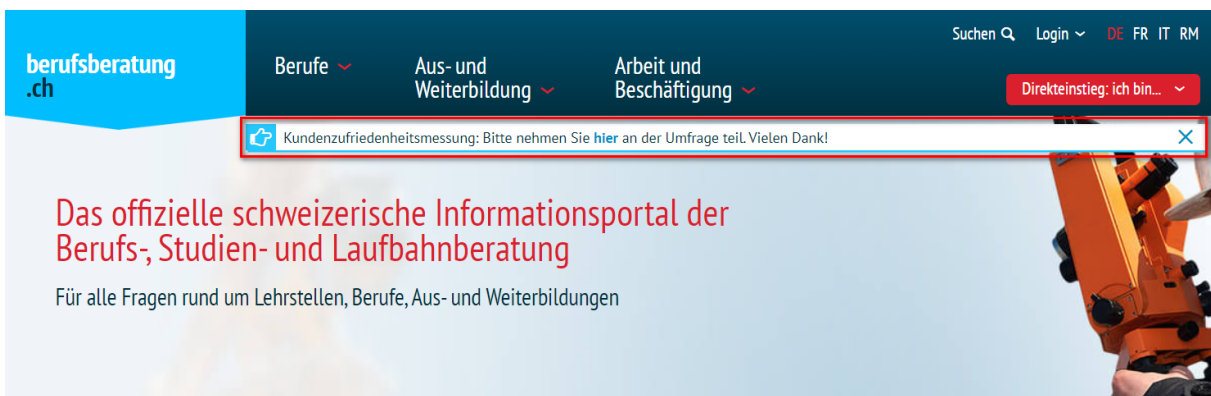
berufsberatung
.ch

Berufe

Aus- und Weiterbildung

Arbeit und Beschäftigung

Suchen

Login

DE FR IT RM

Direkteinstieg: ich bin...

Kundenzufriedenheitsmessung: Bitte nehmen Sie hier an der Umfrage teil. Vielen Dank!

Das offizielle schweizerische Informationsportal der Berufs-, Studien- und Laufbahnberatung

Für alle Fragen rund um Lehrstellen, Berufe, Aus- und Weiterbildungen